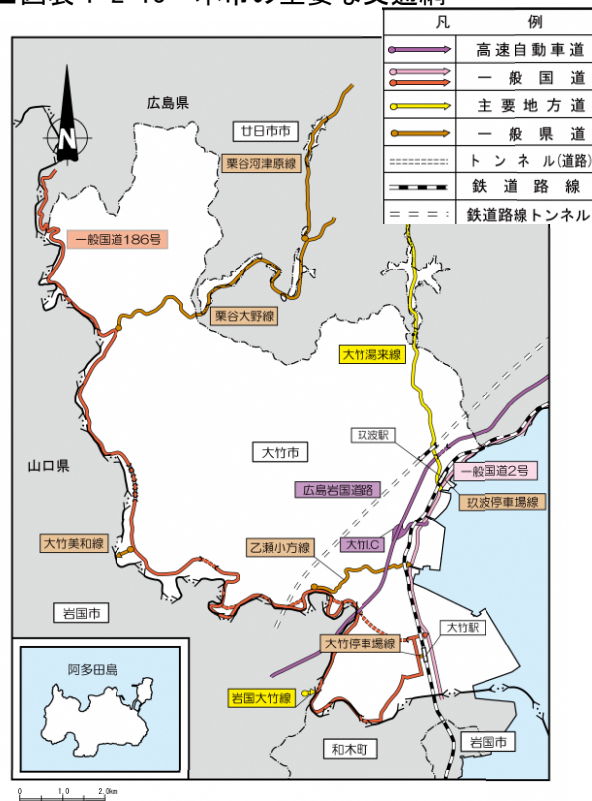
■図表 1-2-13 本市の主要な交通網

| 凡 | 例 |
|---|---|
| | 高速自動車道 |
| | 一般国道 |
| | 主要地方道 |
| | 一般県道 |
| | トンネル(道路) |
| | 鉄道路線 |
| | 鉄道路線トンネル |

N

広島県

廿日市市

栗谷河津原線

一般国道186号

栗谷大野線

大竹湯来線

玖波駅

大竹市

一般国道2号

広島岩国道路

玖波停車場線

山口県

大竹I.C

大竹美和線

乙瀬小方線

岩国市

大竹駅

大竹停車場線

阿多田島

岩国大竹線

和木町

岩国市

0 1.0 2.0km